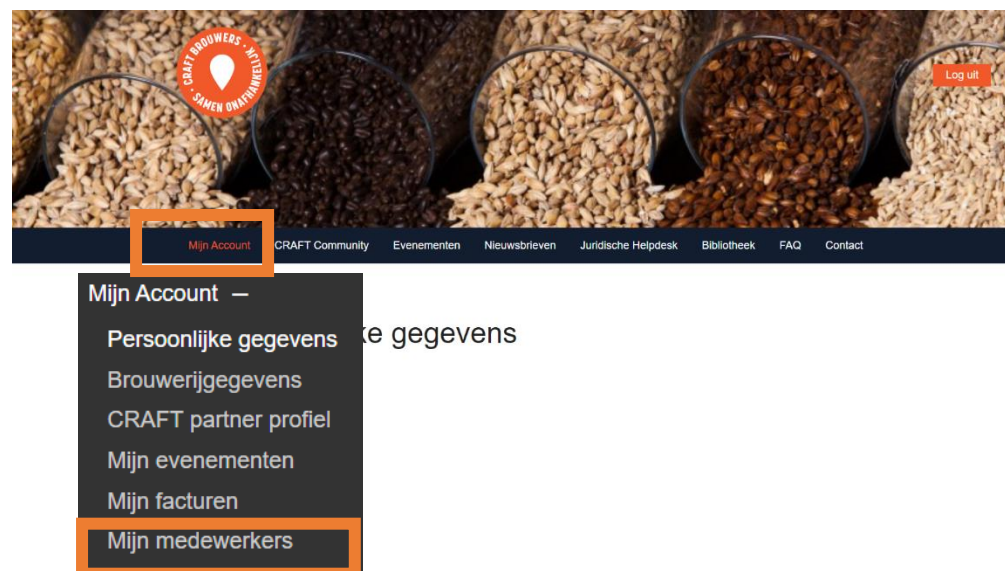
CRAFT BROUWERS · SAMEN ONAFHANKELIJK ·

Log uit

Mijn Account CRAFT Community Evenementen Nieuwsbrieven Juridische Helpdesk Bibliotheek FAQ Contact

Mijn Account —

Persoonlijke gegevens

Brouwerijgegevens

CRAFT partner profiel

Mijn evenementen

Mijn facturen

Mijn medewerkers

ke gegevens